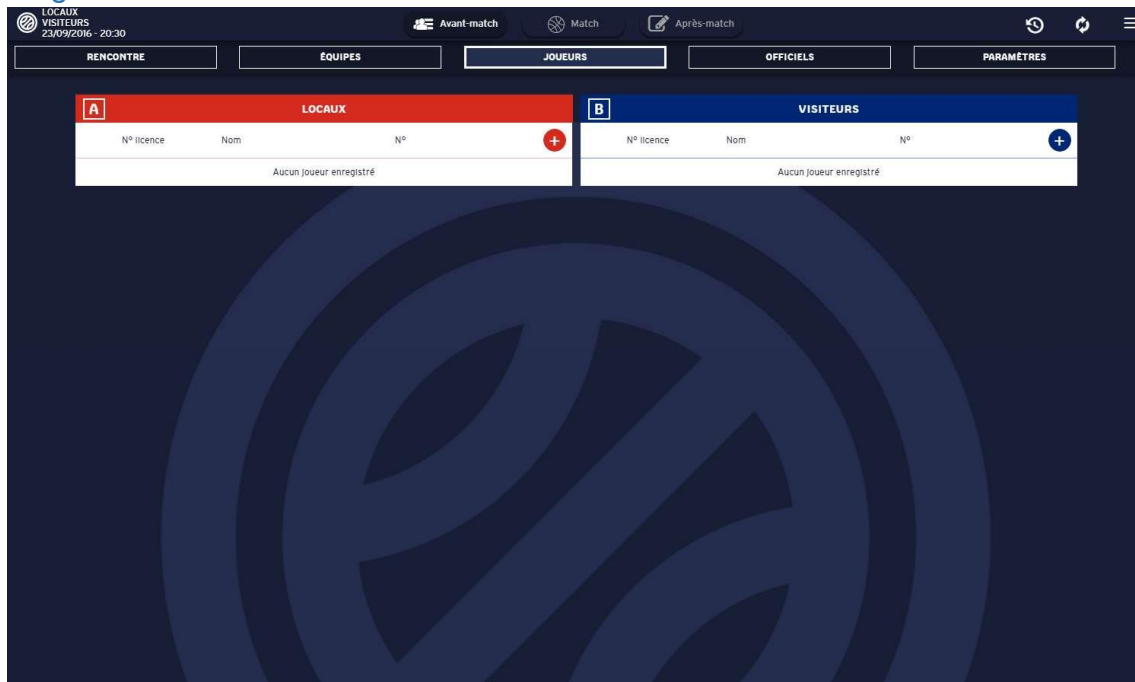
LOCAUX
VISITEURS
23/09/2016 - 20:30

Avant-match
Match
Après-match

RENCONTRE
ÉQUIPES
JOUEURS
OFFICIELS
PARAMÈTRES

A
LOCAUX

| N° licence | Nom | N° |
|---|---|---|
| Aucun joueur enregistré | | |

B
VISITEURS

| N° licence | Nom | N° |
|---|---|---|
| Aucun joueur enregistré | | |